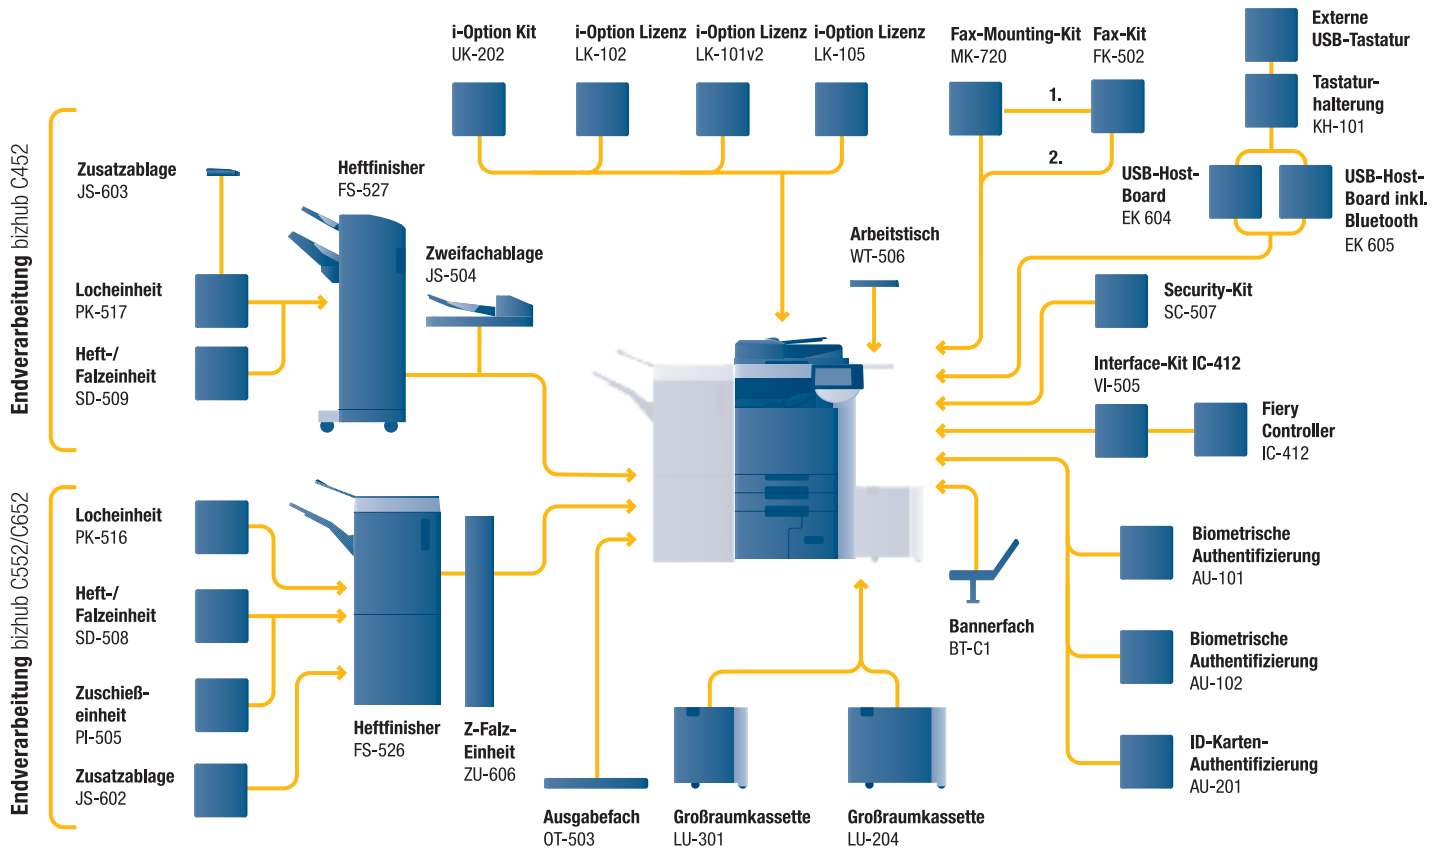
i-Option Kit
UK-202

i-Option Lizenz
LK-102

i-Option Lizenz
LK-101v2

i-Option Lizenz
LK-105

Fax-Mounting-Kit
MK-720

Fax-Kit
FK-502

1.

2.

Externe
USB-Tastatur

Tastaturhalterung
KH-101

USB-Host-Board
EK 604

USB-Host-Board inkl. Bluetooth
EK 605

Endverarbeitung bizhub C452

Zusatzablage
JS-603

Heftfinisher
FS-527

Locheinheit
PK-517

Heft-/
Falzeinheit
SD-509

Zweifachablage
JS-504

Arbeitstisch
WT-506

Security-Kit
SC-507

Interface-Kit IC-412
VI-505

Fiery
Controller
IC-412

Endverarbeitung bizhub C552/C652

Locheinheit
PK-516

Heft-/
Falzeinheit
SD-508

Zuschießeinheit
PI-505

Zusatzablage
JS-602

Heftfinisher
FS-526

Z-Falz-
Einheit
ZU-606

Bannerfach
BT-C1

Biometrische
Authentifizierung
AU-101

Biometrische
Authentifizierung
AU-102

ID-Karten-
Authentifizierung
AU-201

Ausgabefach
OT-503

Großraumkassette
LU-301

Großraumkassette
LU-204